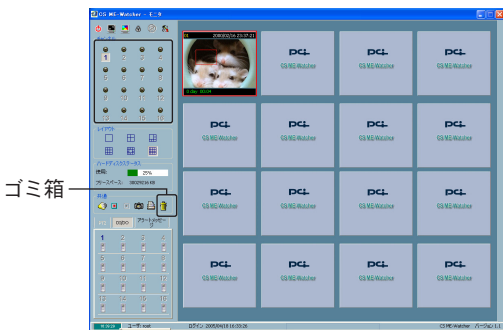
CS ME-Watcher - モニタ

1 2 3 4
5 6 7 8
9 10 11 12
13 14 15 16

レイアウト

ハードディスクステータス
使用: 25%
フリースペース: 38032516 KB

ゴミ箱

01 2005/02/16 23:37:21

PCL CS ME-Watcher
PCL CS ME-Watcher
PCL CS ME-Watcher
PCL CS ME-Watcher
PCL CS ME-Watcher
PCL CS ME-Watcher
PCL CS ME-Watcher
PCL CS ME-Watcher
PCL CS ME-Watcher
PCL CS ME-Watcher
PCL CS ME-Watcher
PCL CS ME-Watcher
PCL CS ME-Watcher
PCL CS ME-Watcher
PCL CS ME-Watcher

1 2 3 4
5 6 7 8
9 10 11 12
13 14 15 16

ユーザ: root
ログイン 2005/04/18 16:03:26
CS ME-Watcher バージョン1